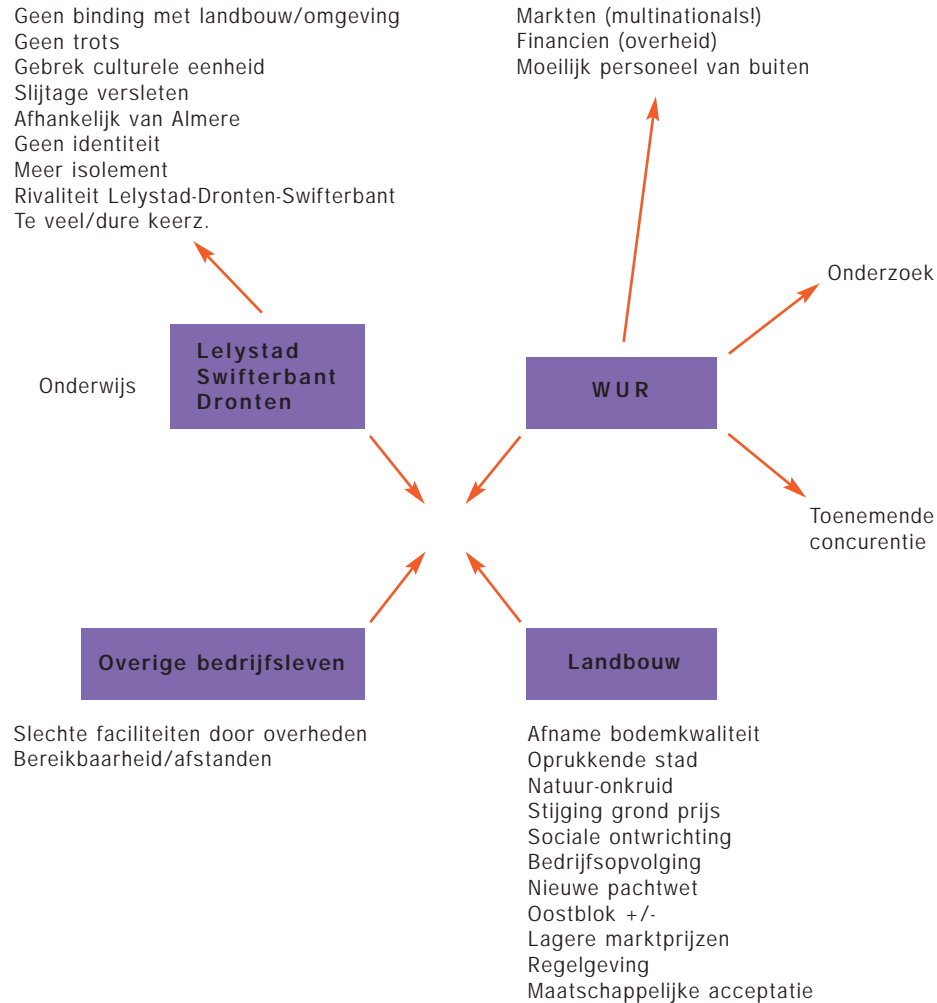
Geen binding met landbouw/omgeving
Geen trots
Gebrek culturele eenheid
Slijtage versleten
Afhankelijk van Almere
Geen identiteit
Meer isolement
Rivaliteit Lelystad-Dronten-Swifterbant
Te veel/dure keerz.

Markten (multinationals!)
Financien (overheid)
Moeilijk personeel van buiten

Onderzoek

Onderwijs

Lelystad
Swifterbant
Dronten

WUR

Toenemende concurentie

Overige bedrijfsleven

Landbouw

Slechte faciliteiten door overheden
Bereikbaarheid/afstanden

Afname bodemkwaliteit
Oprukkende stad
Natuur-onkruid
Stijging grond prijs
Sociale ontwrichting
Bedrijfsopvolging
Nieuwe pachtwet
Oostblok +/-
Lagere marktprijzen
Regelgeving
Maatschappelijke acceptatie